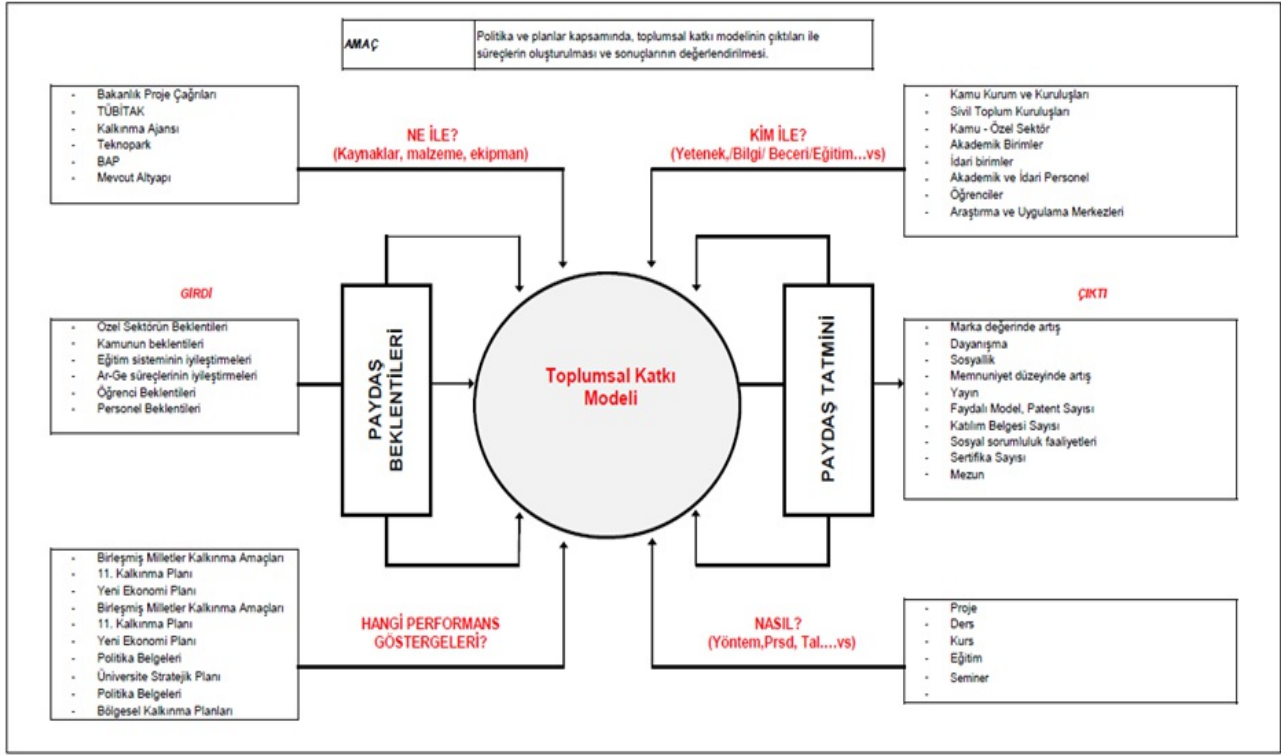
| AMAÇ | Politika ve planlar kapsamında, toplumsal katkı modelinin çıktıları ile süreçlerin oluşturulması ve sonuçlarının değerlendirilmesi. |
|---|---|

- Bakanlık Proje Çağrıları
- TÜBİTAK
- Kalkınma Ajansı
- Teknopark
- BAP
- Mevcut Altyapı

NE İLE?
(Kaynaklar, malzeme, ekipman)

KİM İLE?
(Yetenek,/Bilgi/ Beceri/Eğitim…vs)

- Kamu Kurum ve Kuruluşları
- Sivil Toplum Kuruluşları
- Kamu - Özel Sektör
- Akademik Birimler
- İdari birimler
- Akademik ve İdari Personel
- Öğrenciler
- Araştırma ve Uygulama Merkezleri

GİRDİ

- Özel Sektörün Beklentileri
- Kamunun beklentileri
- Eğitim sisteminin iyileştirmeleri
- Ar-Ge süreçlerinin iyileştirmeleri
- Öğrenci Beklentileri
- Personel Beklentileri

PAYDAŞ BEKLENTİLERİ

Toplumsal Katkı Modeli

PAYDAŞ TATMİNİ

ÇIKTI

- Marka değerinde artış
- Dayanışma
- Sosyallik
- Memnuniyet düzeyinde artış
- Yayın
- Faydalı Model, Patent Sayısı
- Katılım Belgesi Sayısı
- Sosyal sorumluluk faaliyetleri
- Sertifika Sayısı
- Mezun

- Birleşmiş Milletler Kalkınma Amaçları
- 11. Kalkınma Planı
- Yeni Ekonomi Planı
- Birleşmiş Milletler Kalkınma Amaçları
- 11. Kalkınma Planı
- Yeni Ekonomi Planı
- Politika Belgeleri
- Üniversite Stratejik Planı
- Politika Belgeleri
- Bölgesel Kalkınma Planları

HANGİ PERFORMANS GÖSTERGELERİ?

NASIL?
(Yöntem,Prsd, Tal….vs)

- Proje
- Ders
- Kurs
- Eğitim
- Seminer
-